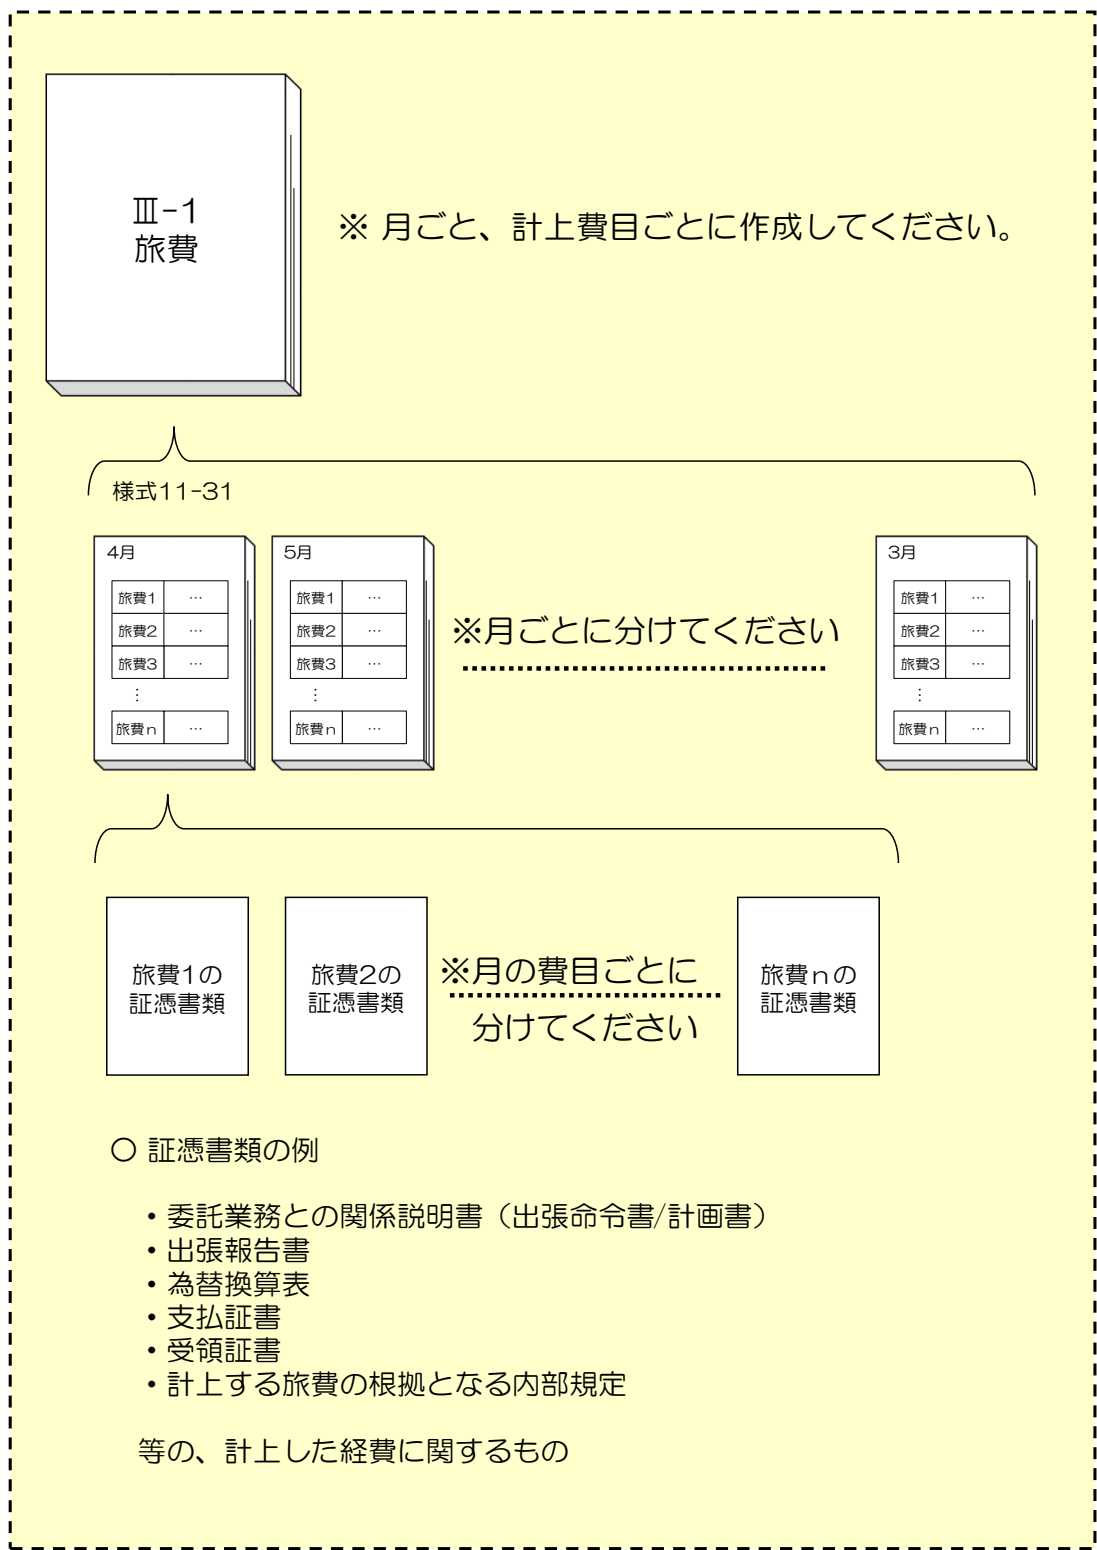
Ⅲ-1
旅費

※ 月ごと、計上費目ごとに作成してください。

様式11-31

4月

| 旅費1 | … |
|---|---|
| 旅費2 | … |
| 旅費3 | … |
| ⋮ | |
| 旅費n | … |

5月

| 旅費1 | … |
|---|---|
| 旅費2 | … |
| 旅費3 | … |
| ⋮ | |
| 旅費n | … |

※月ごとに分けてください

3月

| 旅費1 | … |
|---|---|
| 旅費2 | … |
| 旅費3 | … |
| ⋮ | |
| 旅費n | … |

旅費1の証憑書類

旅費2の証憑書類

※月の費目ごとに分けてください

旅費nの証憑書類

○ 証憑書類の例

・委託業務との関係説明書（出張命令書/計画書）
・出張報告書
・為替換算表
・支払証書
・受領証書
・計上する旅費の根拠となる内部規定

等の、計上した経費に関するもの